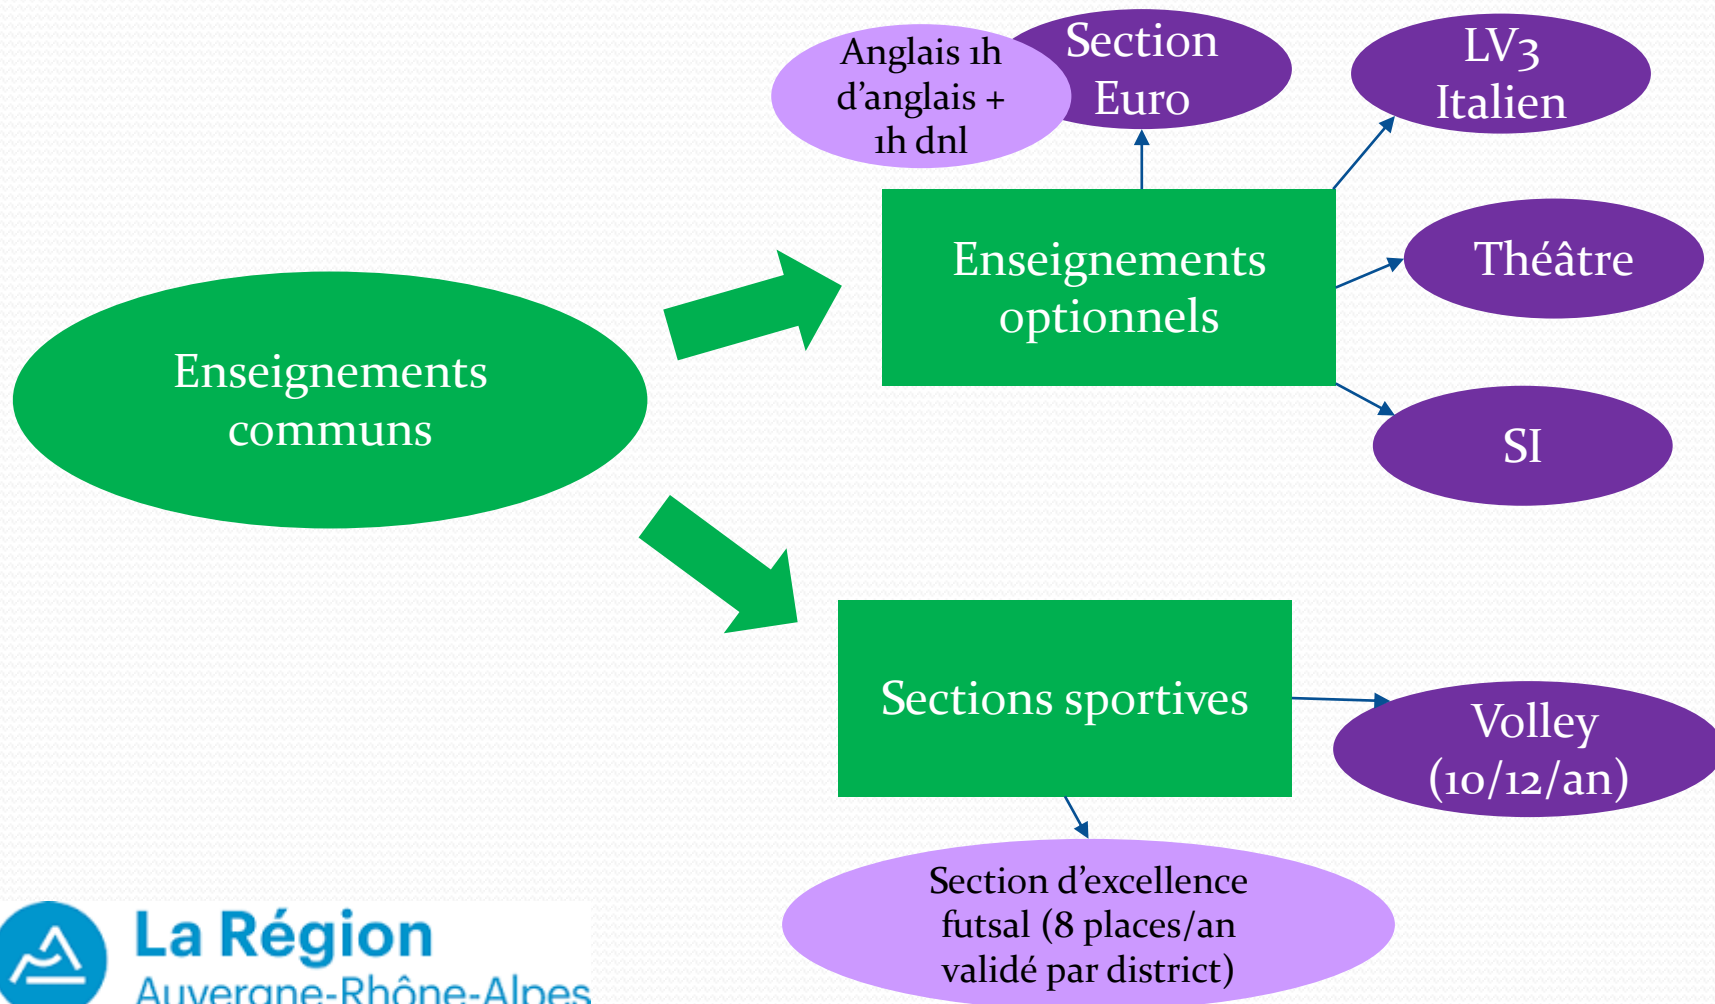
Anglais 1h d'anglais + 1h dnl

Section Euro

LV3 Italien

Enseignements optionnels

Théâtre

Enseignements communs

SI

Sections sportives

Volley (10/12/an)

Section d'excellence futsal (8 places/an validé par district)

La Région
Auvergne-Rhône-Alpes